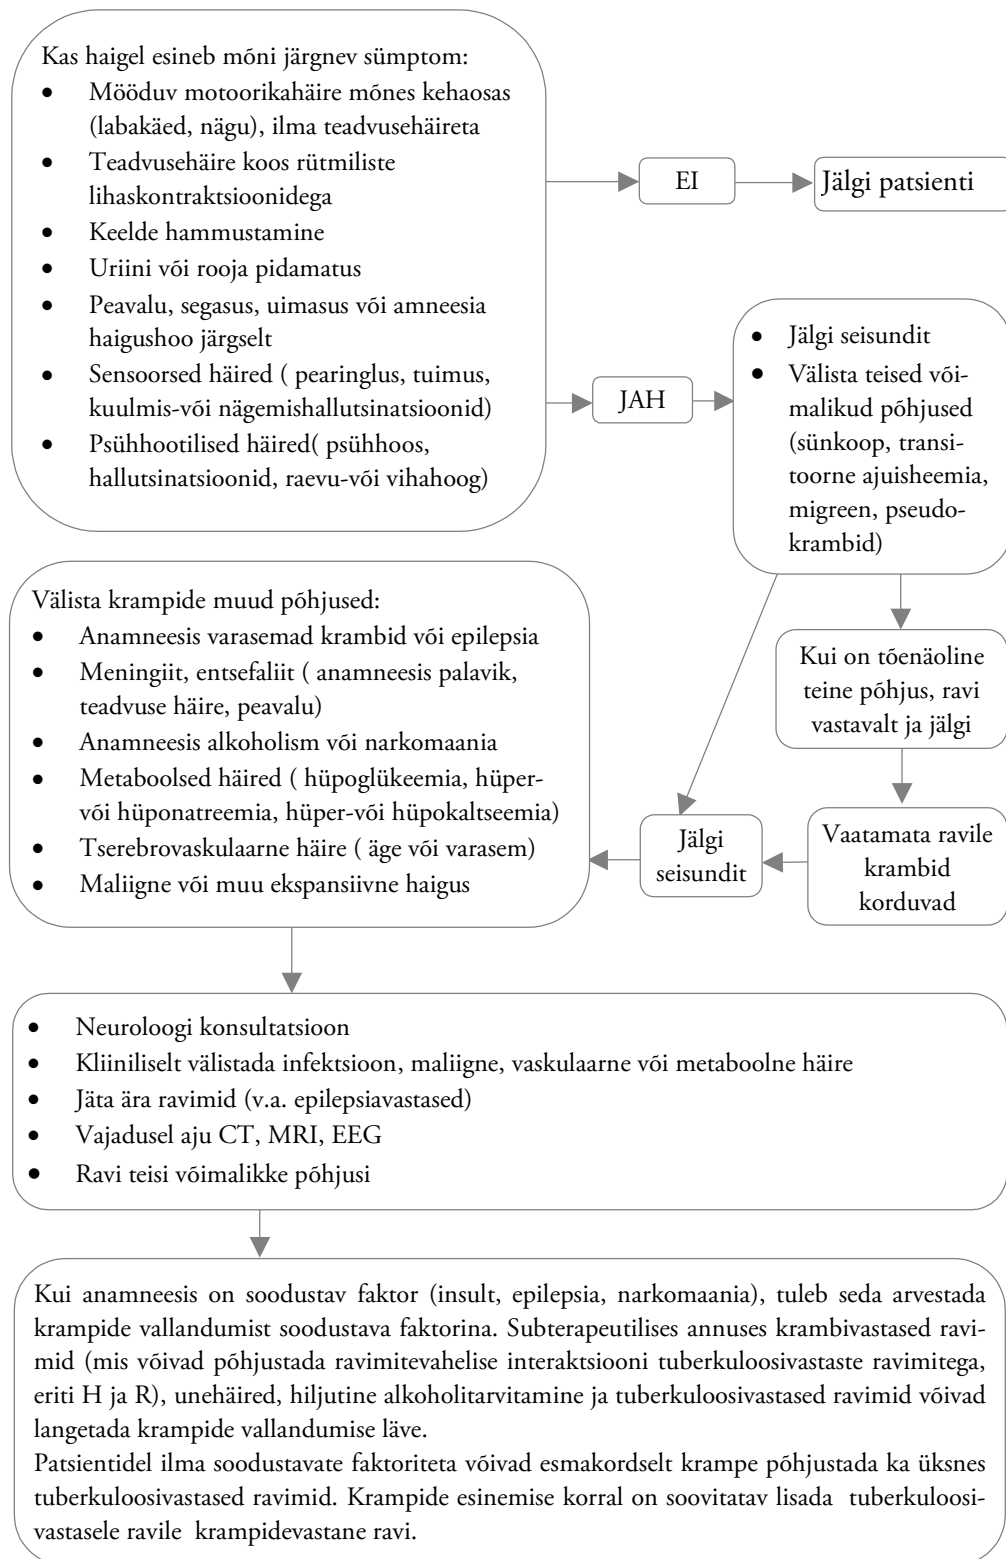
Kas haigel esineb mõni järgnev sümptom:
- Mööduv motoorikahäire mõnes kehaosas (labakäed, nägu), ilma teadvusehäireta
- Teadvusehäire koos rütmiliste lihaskontraktsioonidega
- Keelde hammustamine
- Uriini või rooja pidamatus
- Peavalu, segasus, uimasus või amneesia haigushoo järgselt
- Sensoorsed häired ( pearinglus, tuimus, kuulmis-või nägemishallutsinatsioonid)
- Psühhootilised häired( psühhoos, hallutsinatsioonid, raevu-või vihahoog)

EI

Jälgi patsienti

JAH

- Jälgi seisundit
- Välista teised võimalikud põhjused (sünkoop, transitoorne ajuisheemia, migreen, pseudokrambid)

Kui on tõenäoline teine põhjus, ravi vastavalt ja jälgi

Vaatamata ravile krambid korduvad

Jälgi seisundit

Välista krampide muud põhjused:
- Anamneesis varasemad krambid või epilepsia
- Meningiit, entsefaliit ( anamneesis palavik, teadvuse häire, peavalu)
- Anamneesis alkoholism või narkomaania
- Metaboolsed häired ( hüpoglükeemia, hüper-või hüponatreemia, hüper-või hüpokaltseemia)
- Tserebrovaskulaarne häire ( äge või varasem)
- Maliigne või muu ekspansiivne haigus

- Neuroloogi konsultatsioon
- Kliiniliselt välistada infektsioon, maliigne, vaskulaarne või metaboolne häire
- Jäta ära ravimid (v.a. epilepsiavastased)
- Vajadusel aju CT, MRI, EEG
- Ravi teisi võimalikke põhjusi

Kui anamneesis on soodustav faktor (insult, epilepsia, narkomaania), tuleb seda arvestada krampide vallandumist soodustava faktorina. Subterapeutilises annuses krambivastased ravimid (mis võivad põhjustada ravimitevahelise interaktsiooni tuberkuloosivastaste ravimitega, eriti H ja R), unehäired, hiljutine alkoholitarvitamine ja tuberkuloosivastased ravimid võivad langetada krampide vallandumise läve.
Patsientidel ilma soodustavate faktoriteta võivad esmakordselt krampe põhjustada ka üksnes tuberkuloosivastased ravimid. Krampide esinemise korral on soovitatav lisada tuberkuloosivastasele ravile krampidevastane ravi.